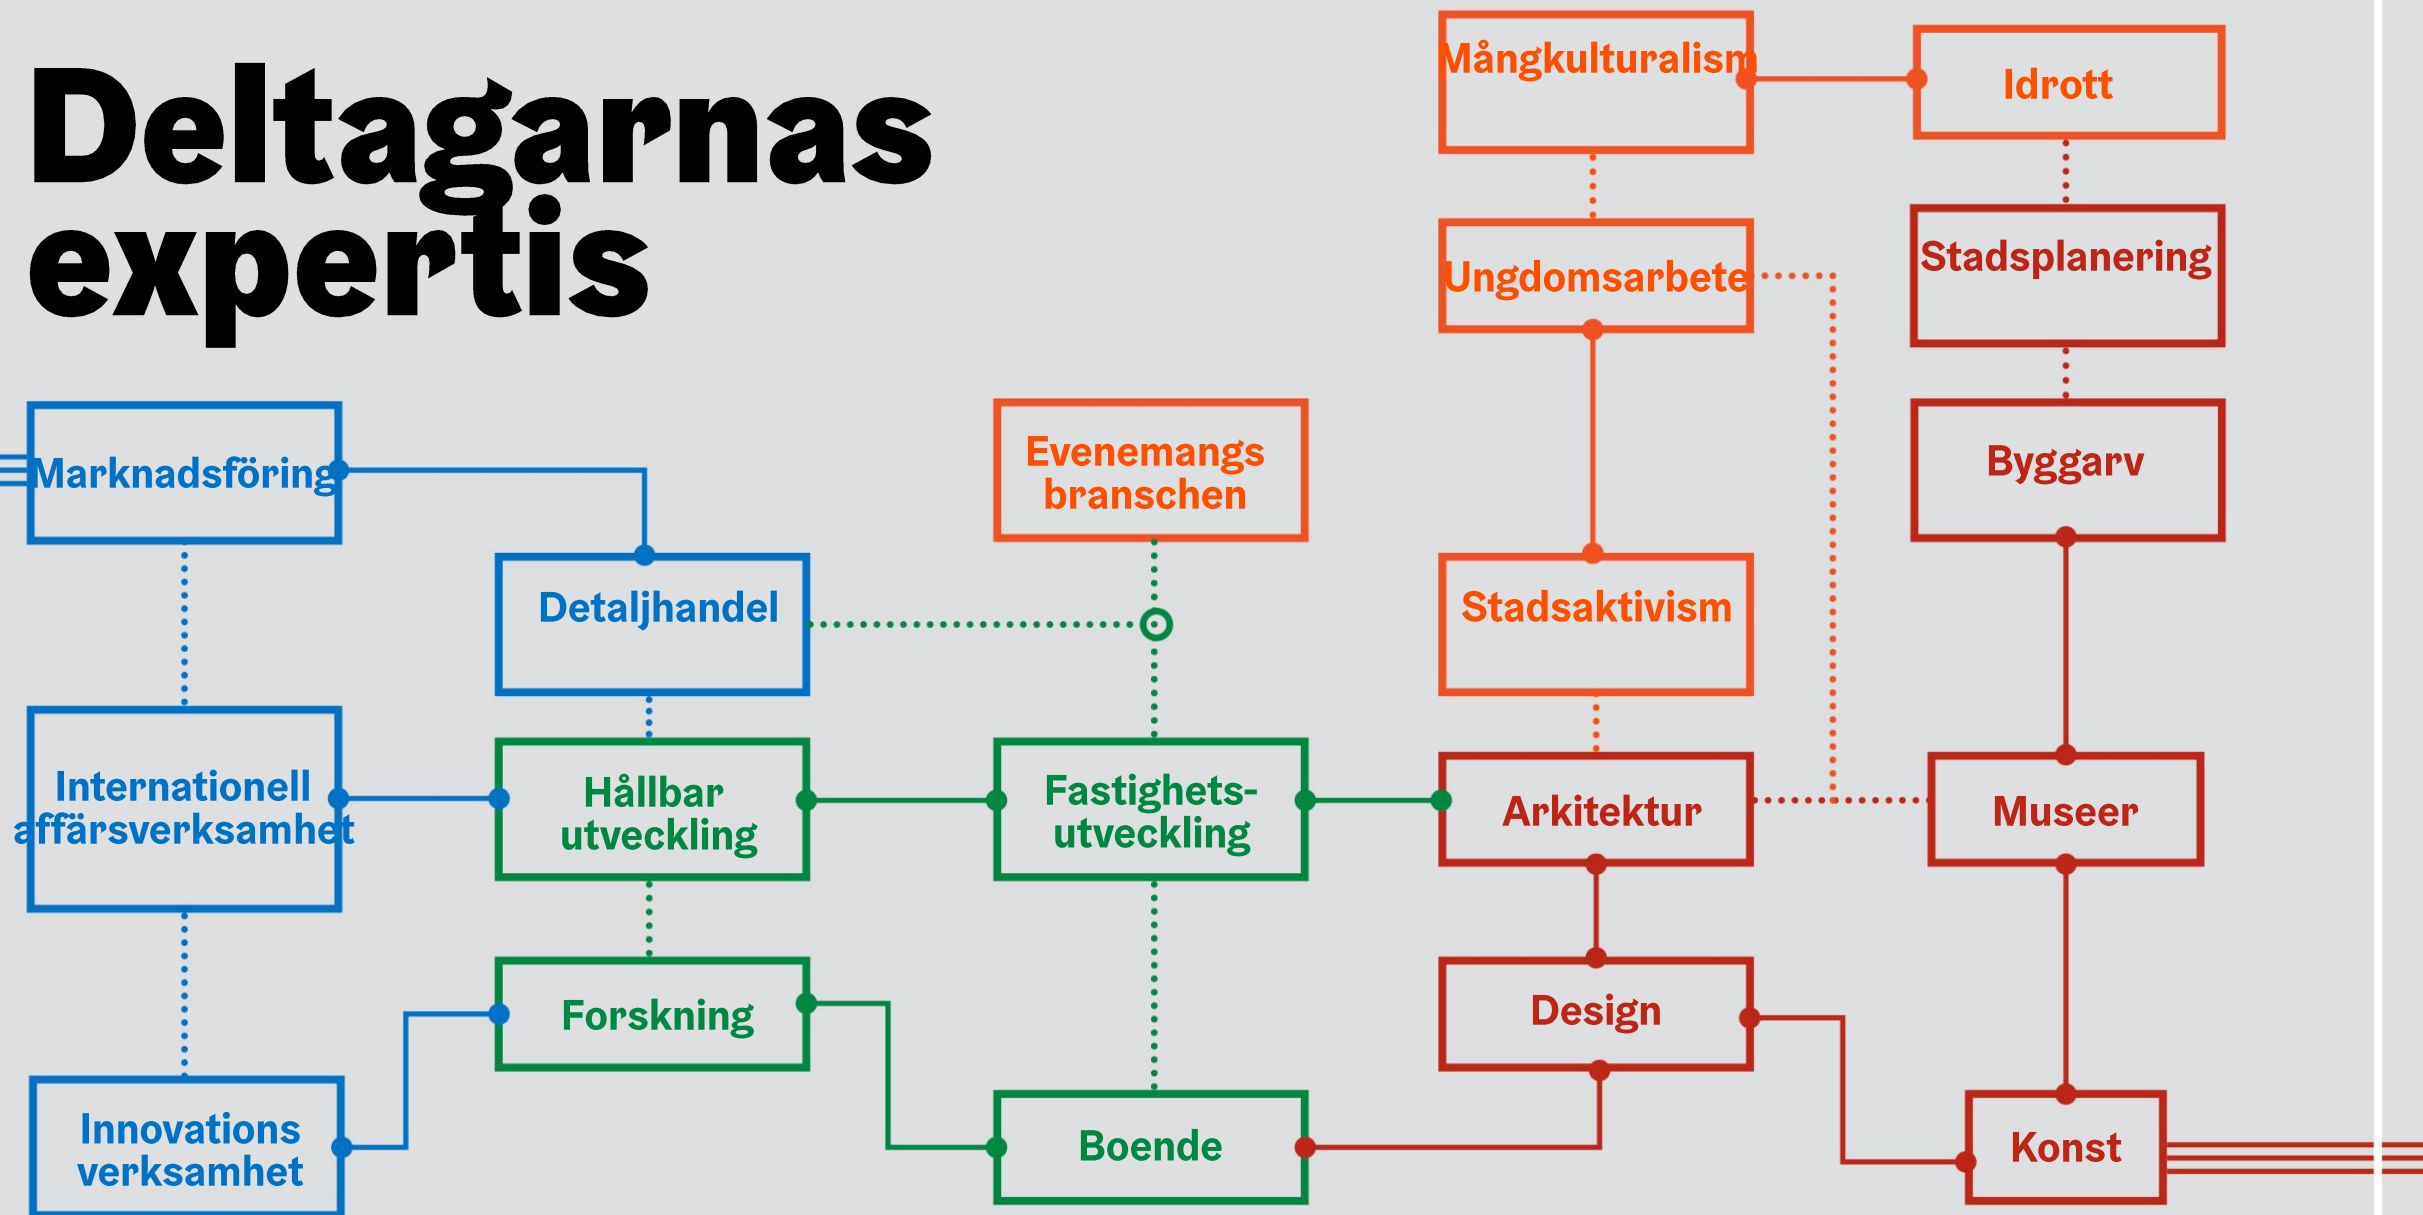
Deltagarnas expertis

Mångkulturalism

Idrott

Ungdomsarbete

Stadsplanering

Byggarv

Evenemangs branschen

Marknadsföring

Detaljhandel

Stadsaktivism

Internationell affärsverksamhet

Hållbar utveckling

Fastighets-utveckling

Arkitektur

Museer

Forskning

Design

Innovations verksamhet

Boende

Konst